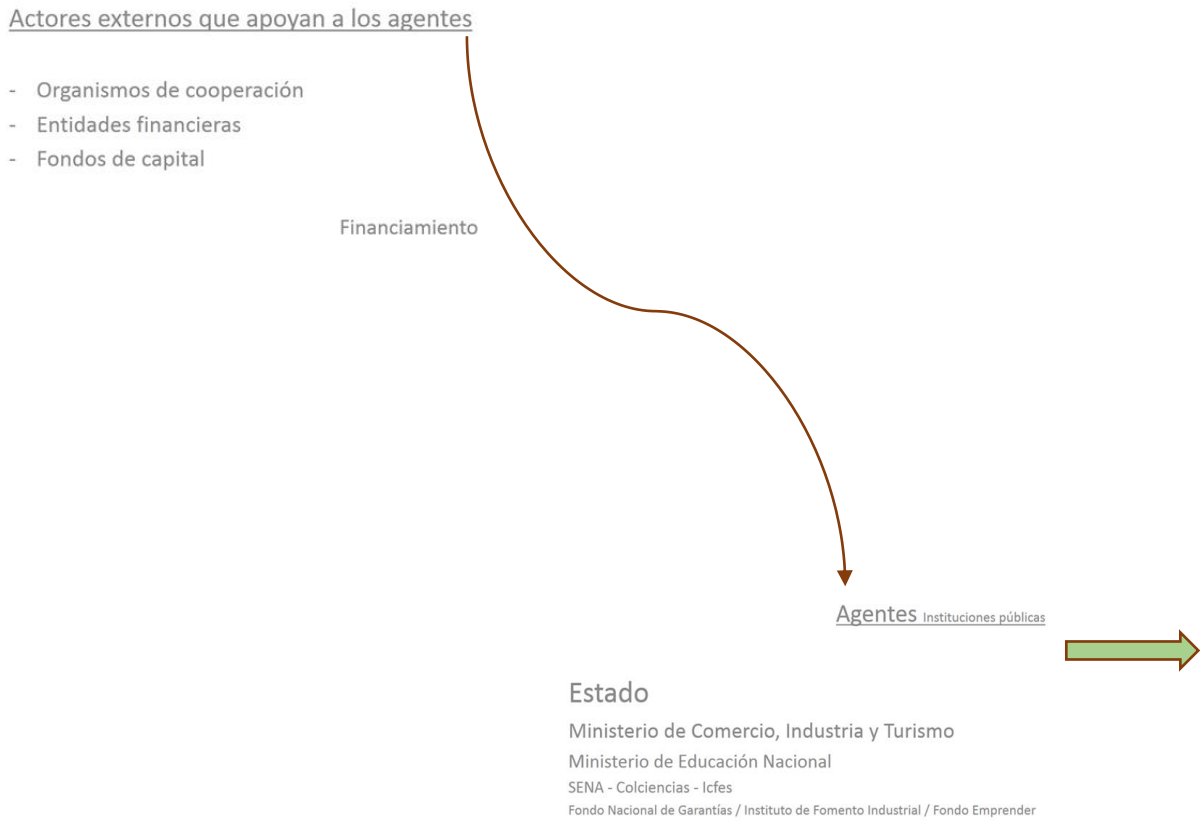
Actores externos que apoyan a los agentes

- Organismos de cooperación
- Entidades financieras
- Fondos de capital

Financiamiento

Agentes Instituciones públicas

Estado

Ministerio de Comercio, Industria y Turismo

Ministerio de Educación Nacional

SENA - Colciencias - Icfes

Fondo Nacional de Garantías / Instituto de Fomento Industrial / Fondo Emprender